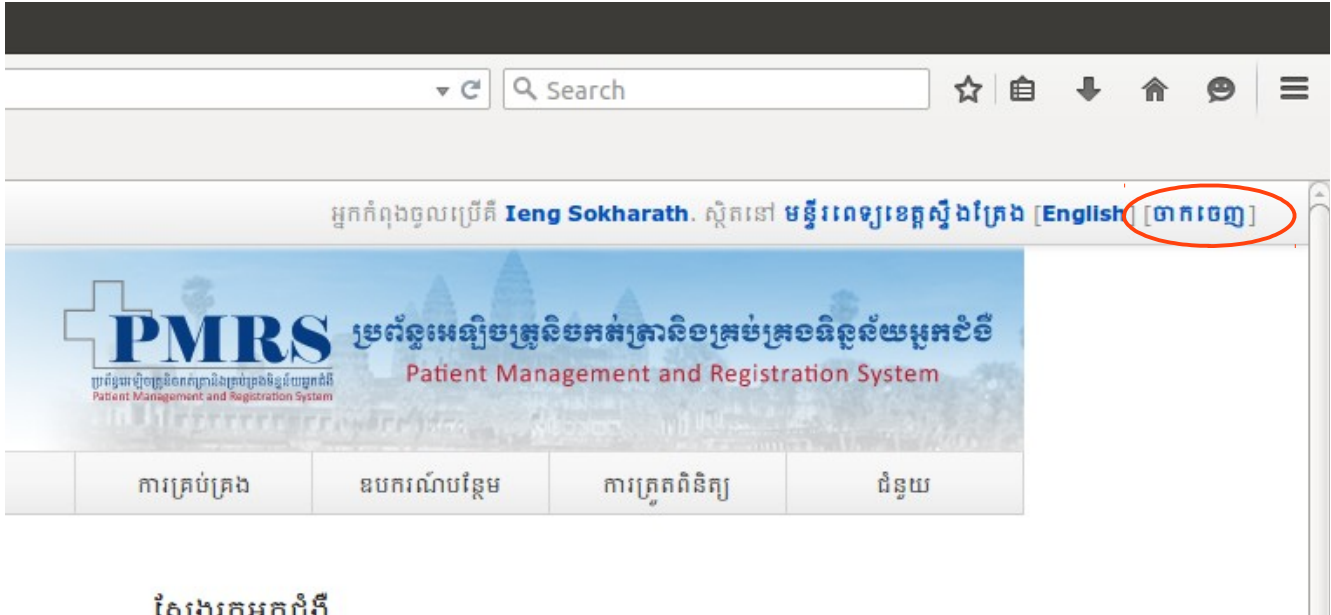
Search

អ្នកកំពុងចូលប្រើគឺ Ieng Sokharath. ស្ថិតនៅ មន្ទីរពេទ្យខេត្តស្ទឹងត្រែង [English] [ចាកចេញ]

PMRS
ប្រព័ន្ធអេឡិចត្រូនិចកត់ត្រានិងគ្រប់គ្រងទិន្នន័យអ្នកជំងឺ
Patient Management and Registration System

ប្រព័ន្ធអេឡិចត្រូនិចកត់ត្រានិងគ្រប់គ្រងទិន្នន័យអ្នកជំងឺ
Patient Management and Registration System

ការគ្រប់គ្រង | ឧបករណ៍បន្ថែម | ការត្រួតពិនិត្យ | ជំនួយ

ស្វែងរកអ្នកជំងឺ